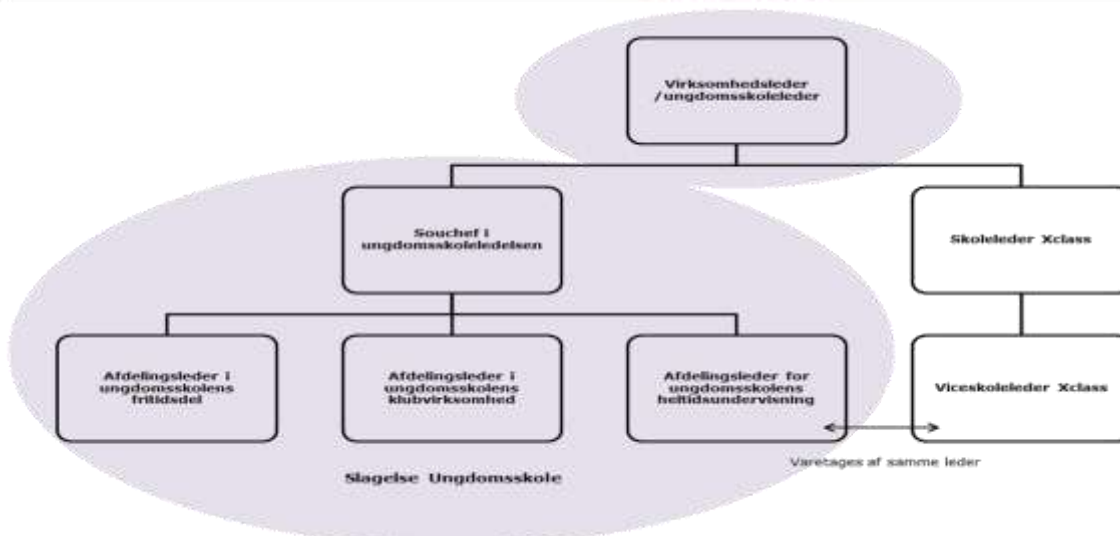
Virksomhedsleder /ungdomsskoleleder

Souchef i ungdomsskoleledelsen

Skoleleder Xclass

Afdelingsleder i ungdomsskolens fritidsdel

Afdelingsleder i ungdomsskolens klubvirksomhed

Afdelingsleder for ungdomsskolens heltidsundervisning

Viceskoleleder Xclass

Varetages af samme leder

Slagelse Ungdomsskole